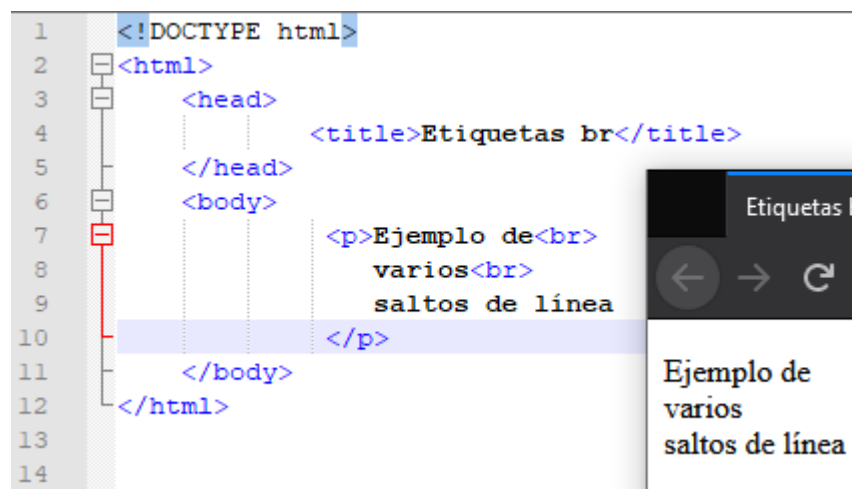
1 <!DOCTYPE html>
2 <html>
3 <head>
4 <title>Etiquetas br</title>
5 </head>
6 <body>
7 <p>Ejemplo de<br>
8 varios<br>
9 saltos de línea
10 </p>
11 </body>
12 </html>
13
14

Etiquetas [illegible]

Ejemplo de
varios
saltos de línea